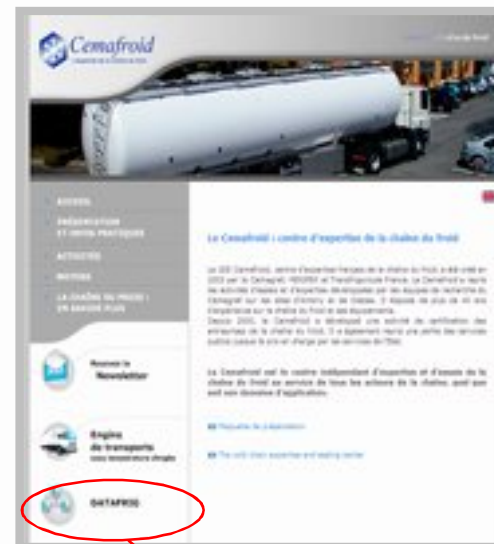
Cemafroid

ACCUEIL

PRÉSENTATION ET INFOS PRATIQUES

ACTIVITÉS

MÉTIERS

LA CHAÎNE DU FROID : EN SAVOIR PLUS

Recevez la Newsletter

Engins de transports sous température dirigée

DATAFRIG

Le Cemafroid : centre d'expertise de la chaîne du froid

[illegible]

Le Cemafroid est le centre indépendant d'expertise et d'essais de la chaîne du froid au service de tous les acteurs de la chaîne, quel que soit son domaine d'application.

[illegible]

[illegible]